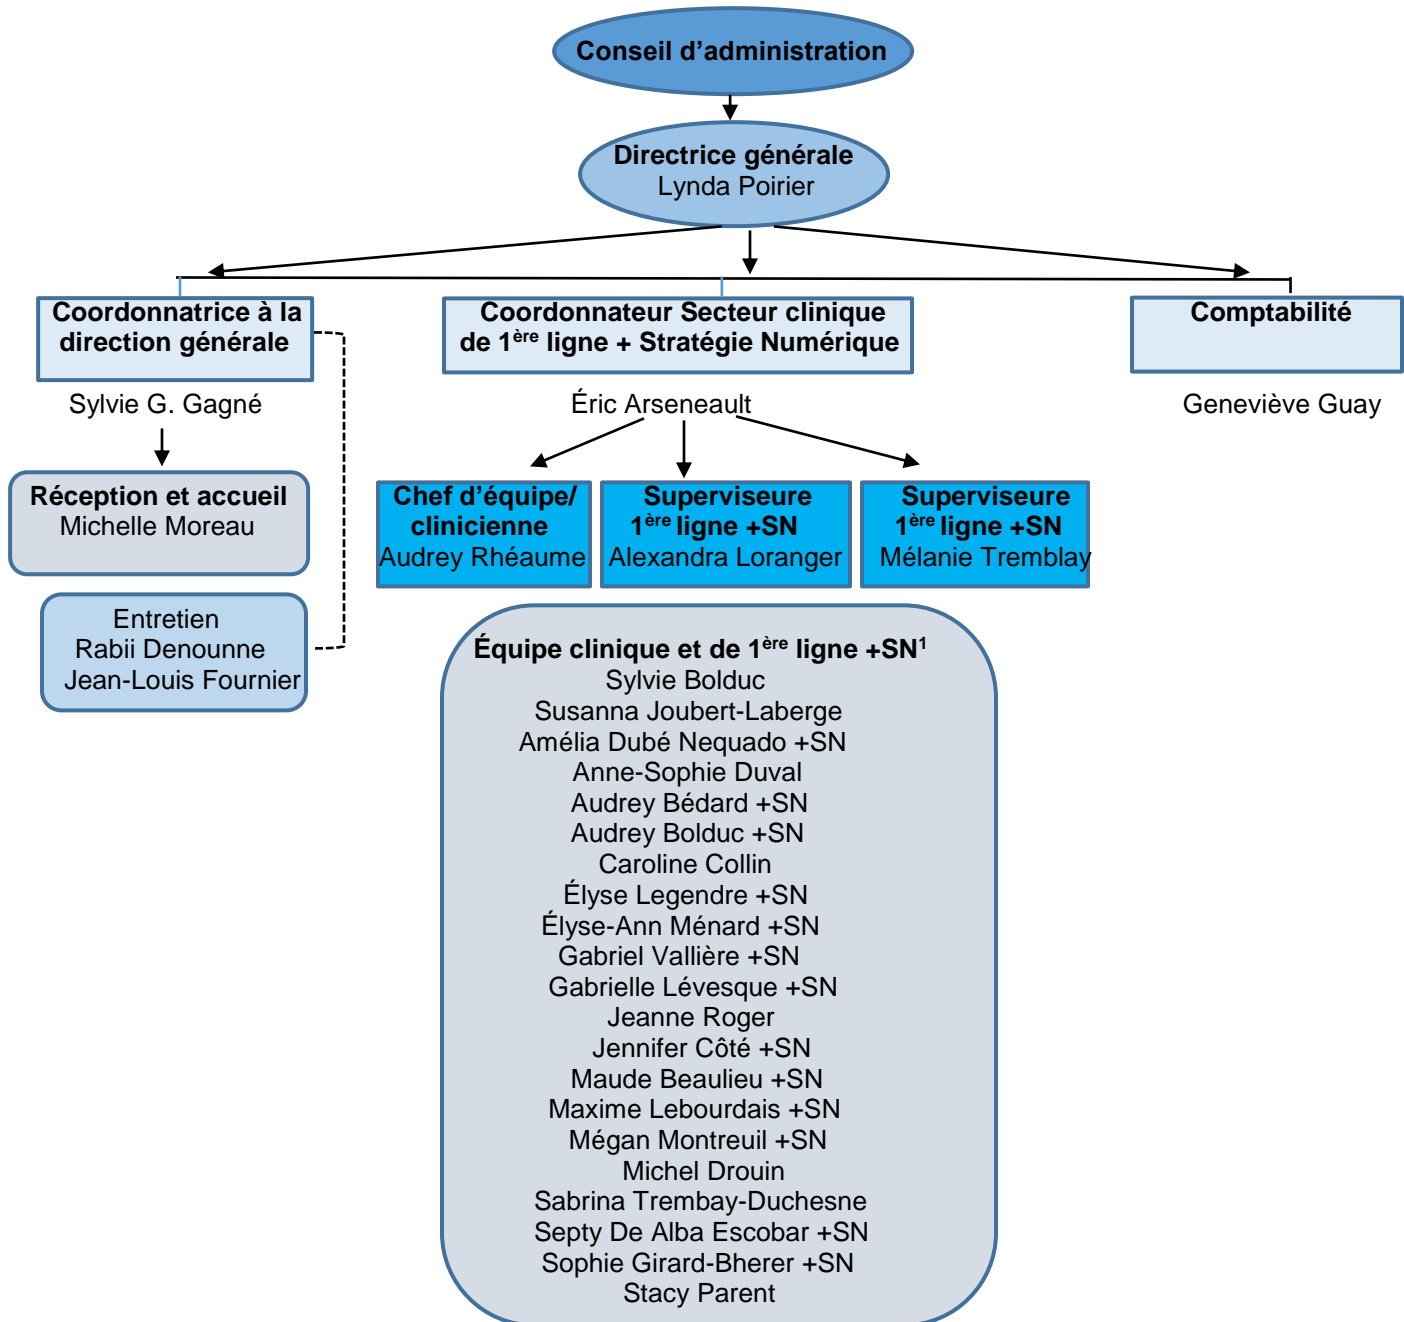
Conseil d’administration

Directrice générale
Lynda Poirier

Coordonnatrice à la direction générale

Sylvie G. Gagné

Coordonnateur Secteur clinique de 1$^{ère}$ ligne + Stratégie Numérique

Éric Arseneault

Comptabilité

Geneviève Guay

Réception et accueil
Michelle Moreau

Entretien
Rabii Denounne
Jean-Louis Fournier

Chef d’équipe/ clinicienne
Audrey Rhéaume

Superviseure
1$^{ère}$ ligne +SN
Alexandra Loranger

Superviseure
1$^{ère}$ ligne +SN
Mélanie Tremblay

Équipe clinique et de 1$^{ère}$ ligne +SN$^{1}$
Sylvie Bolduc
Susanna Joubert-Laberge
Amélia Dubé Nequado +SN
Anne-Sophie Duval
Audrey Bédard +SN
Audrey Bolduc +SN
Caroline Collin
Élyse Legendre +SN
Élyse-Ann Ménard +SN
Gabriel Vallière +SN
Gabrielle Lévesque +SN
Jeanne Roger
Jennifer Côté +SN
Maude Beaulieu +SN
Maxime Lebourdais +SN
Mégan Montreuil +SN
Michel Drouin
Sabrina Trembay-Duchesne
Septy De Alba Escobar +SN
Sophie Girard-Bherer +SN
Stacy Parent